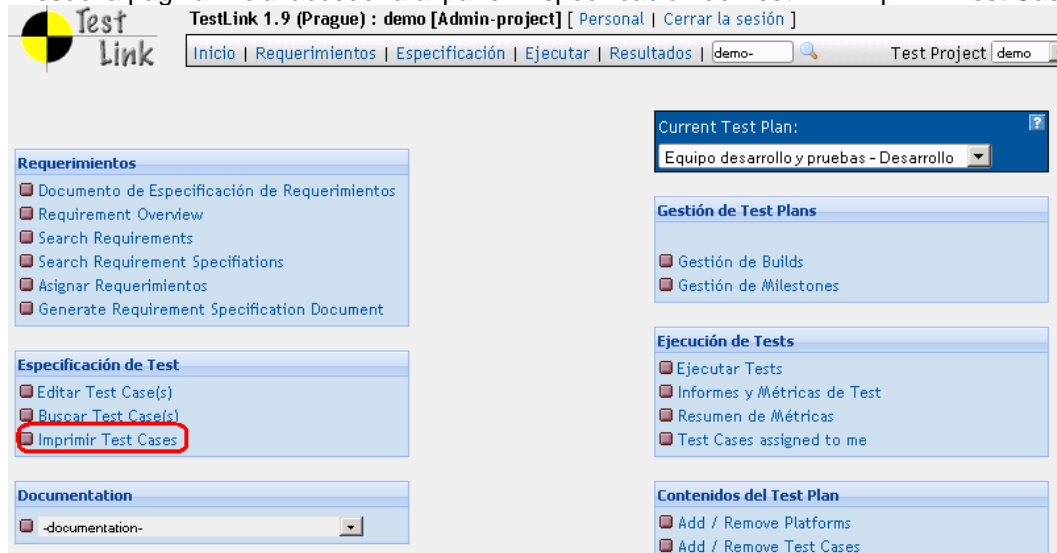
Test Link

TestLink 1.9 (Prague) : demo [Admin-project] [ Personal | Cerrar la sesión ]

Inicio | Requerimientos | Especificación | Ejecutar | Resultados | demo- Test Project demo

Current Test Plan:

Equipo desarrollo y pruebas - Desarrollo

Requerimientos

Documento de Especificación de Requerimientos
Requirement Overview
Search Requirements
Search Requirement Specifiations
Asignar Requerimientos
Generate Requirement Specification Document

Gestión de Test Plans

Gestión de Builds
Gestión de Milestones

Especificación de Test

Editar Test Case(s)
Buscar Test Case(s)
Imprimir Test Cases

Ejecución de Tests

Ejecutar Tests
Informes y Métricas de Test
Resumen de Métricas
Test Cases assigned to me

Documentation

-documentation-

Contenidos del Test Plan

Add / Remove Platforms
Add / Remove Test Cases